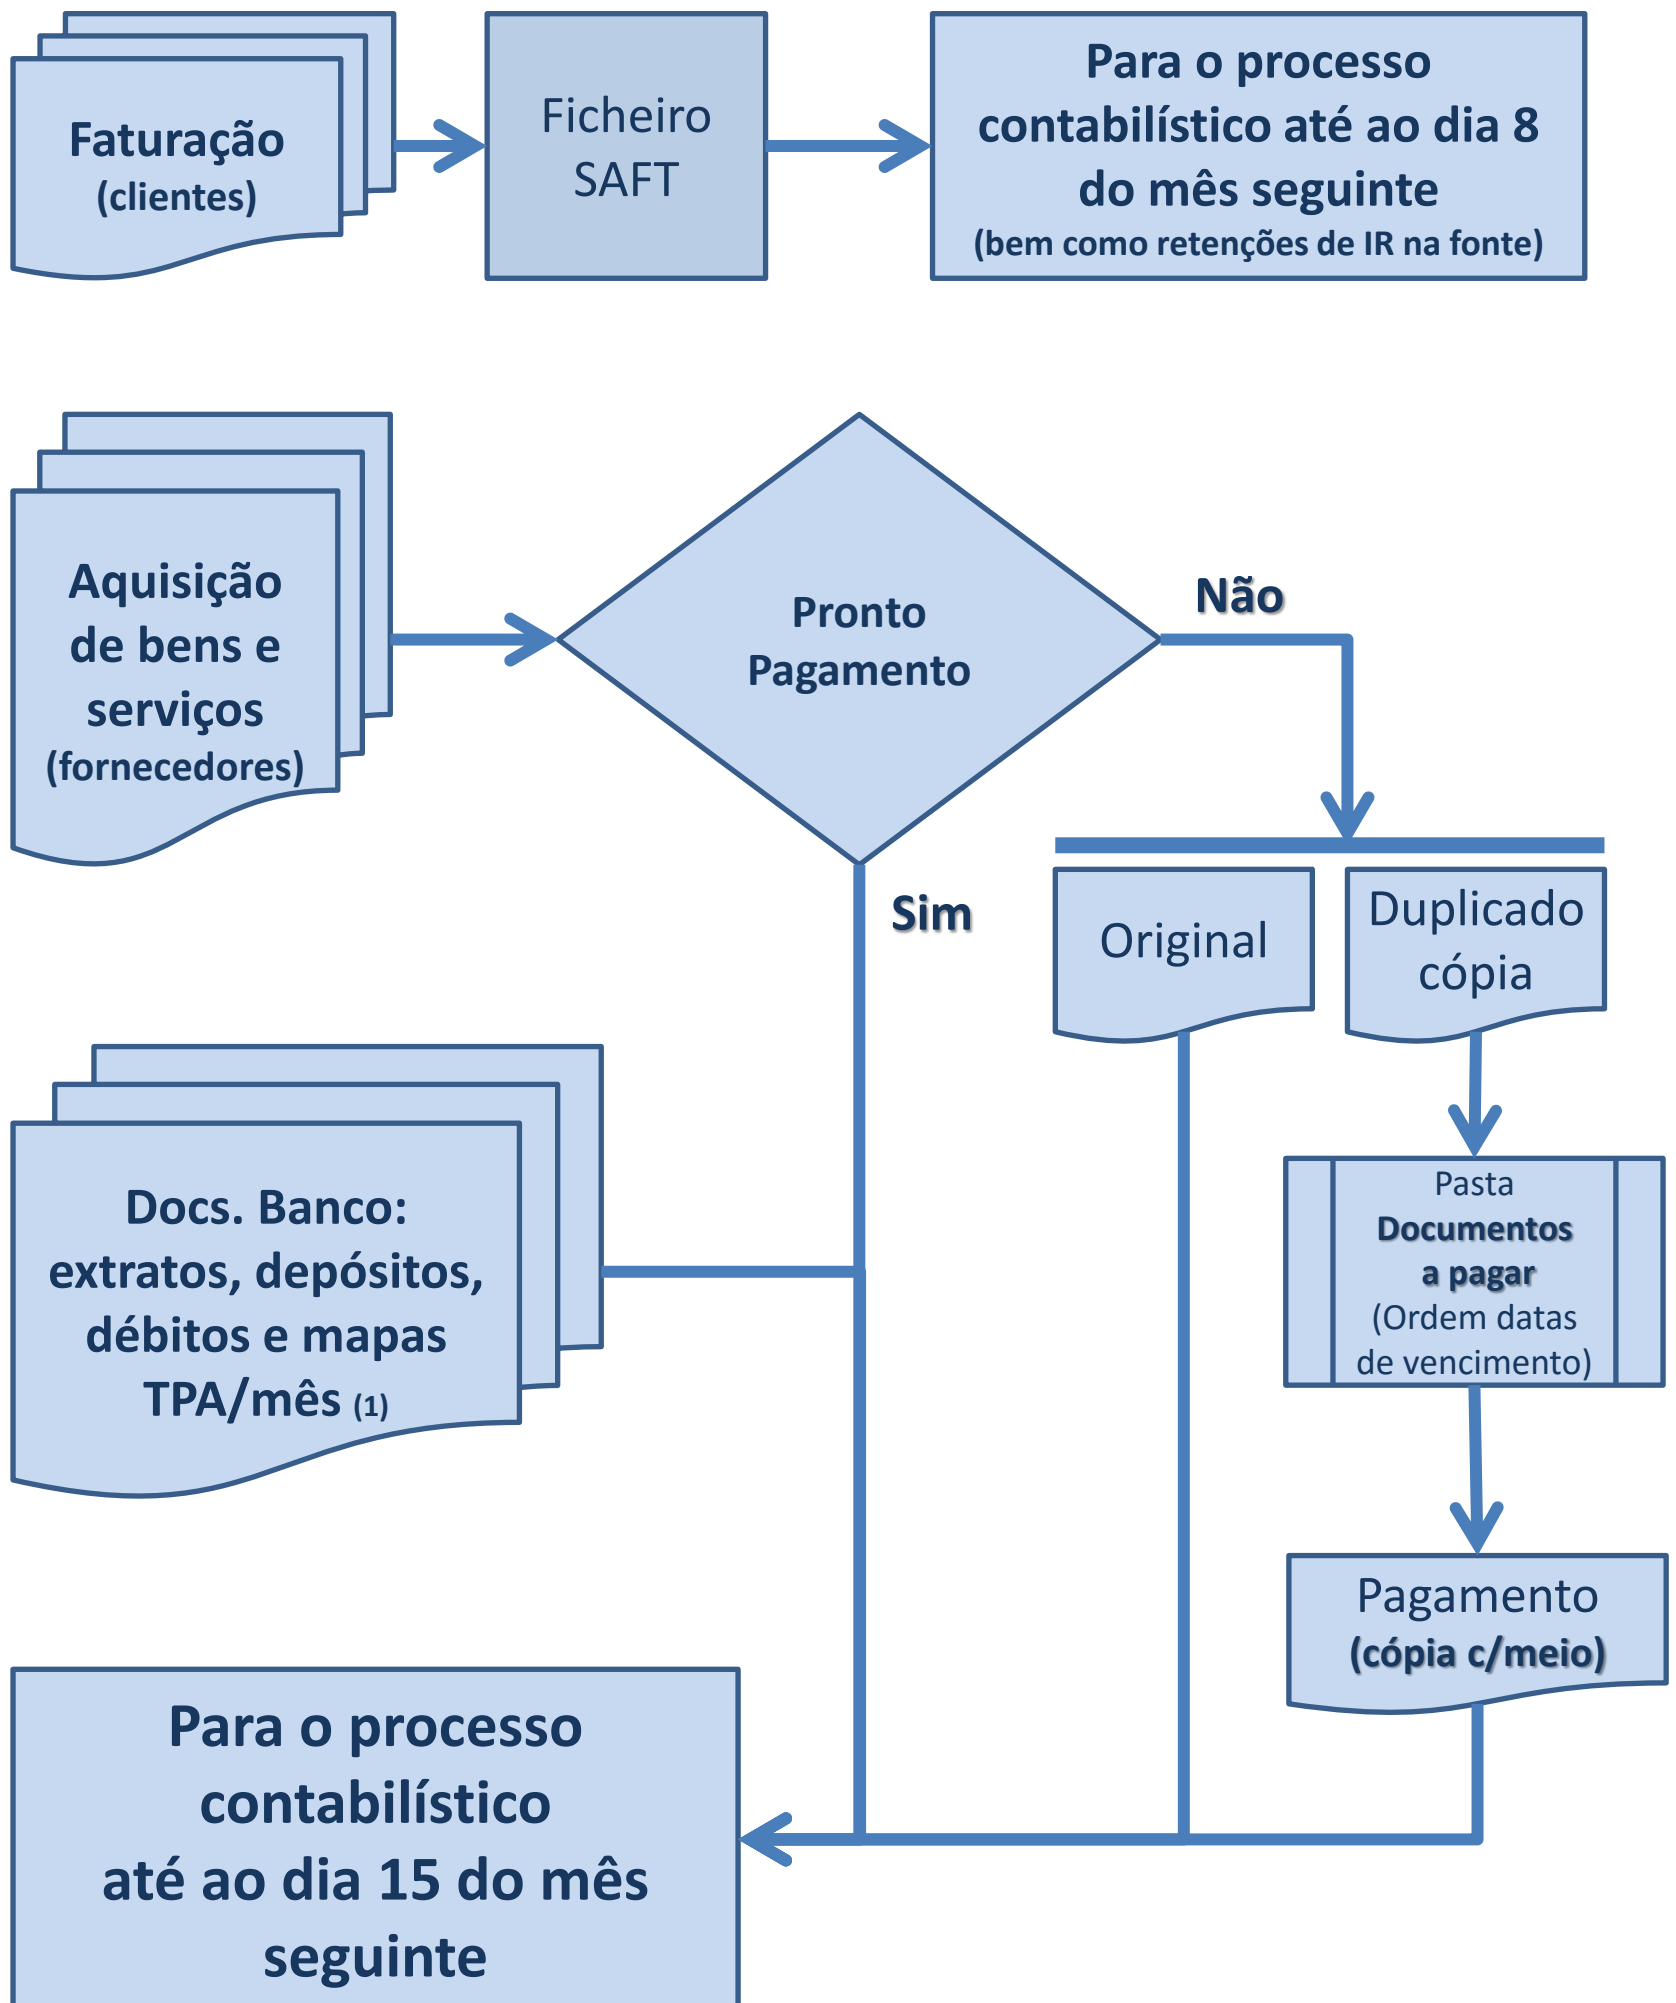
Faturação
(clientes)

Ficheiro SAFT

Para o processo contabilístico até ao dia 8 do mês seguinte
(bem como retenções de IR na fonte)

Aquisição de bens e serviços
(fornecedores)

Pronto Pagamento

Não

Sim

Original

Duplicado cópia

Docs. Banco: extratos, depósitos, débitos e mapas TPA/mês (1)

Pasta
Documentos a pagar
(Ordem datas de vencimento)

Pagamento
(cópia c/meio)

Para o processo contabilístico até ao dia 15 do mês seguinte